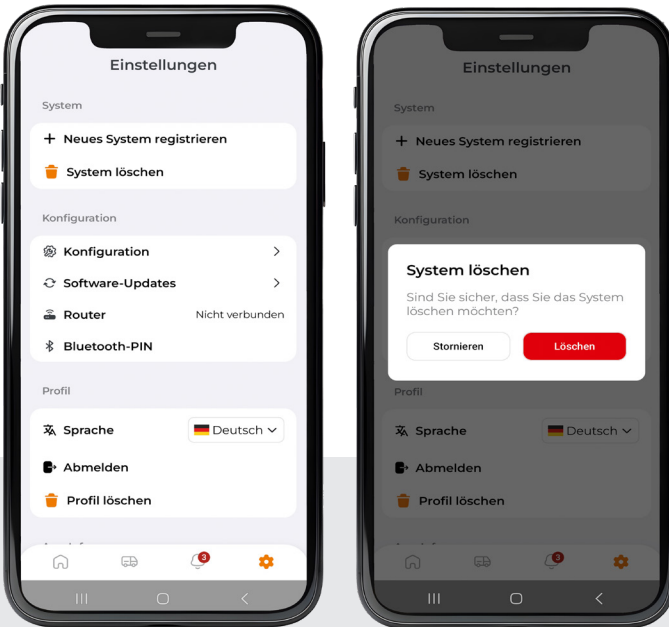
Einstellungen

System

+ Neues System registrieren

System löschen

Konfiguration

Konfiguration >

Software-Updates >

Router Nicht verbunden

Bluetooth-PIN

Profil

Sprache Deutsch

Abmelden

Profil löschen

3

Einstellungen

System

+ Neues System registrieren

System löschen

Konfiguration

System löschen

Sind Sie sicher, dass Sie das System löschen möchten?

Stornieren

Löschen

Profil

Sprache Deutsch

Abmelden

Profil löschen

3